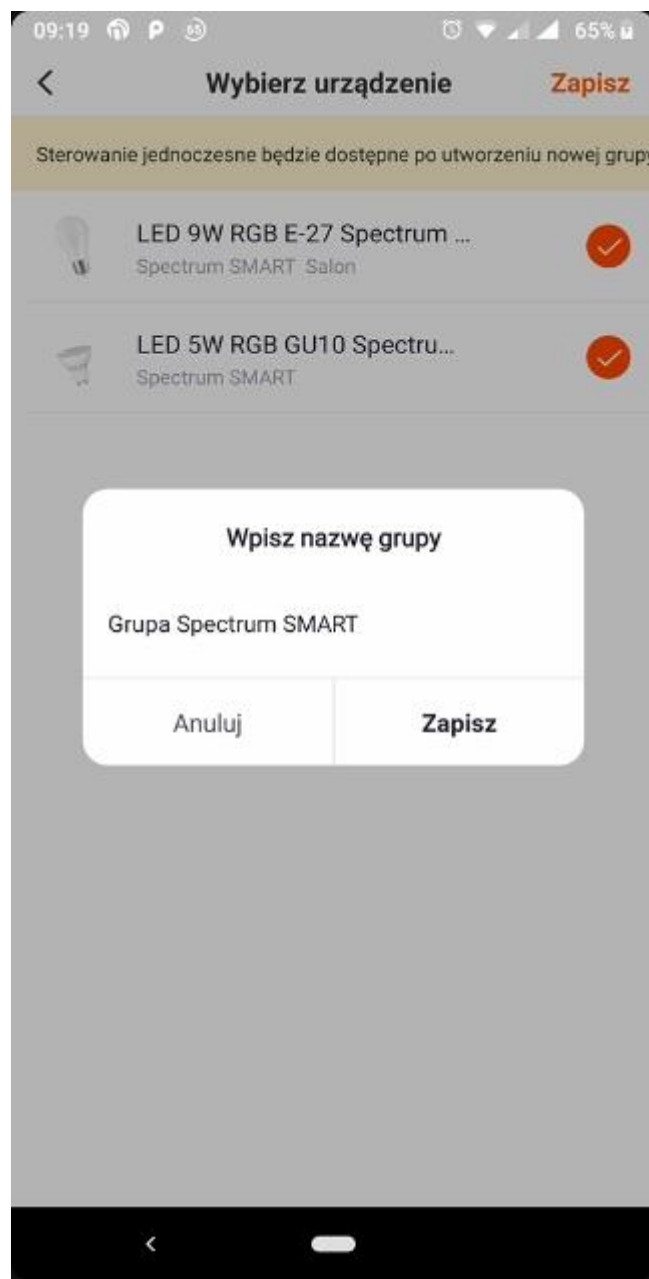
09:19 65%

<

Wybierz urządzenie

Zapisz

Sterowanie jednoczesne będzie dostępne po utworzeniu nowej grup

LED 9W RGB E-27 Spectrum ...
Spectrum SMART Salon

LED 5W RGB GU10 Spectru...
Spectrum SMART

Wpisz nazwę grupy

Grupa Spectrum SMART

Anuluj

Zapisz

<